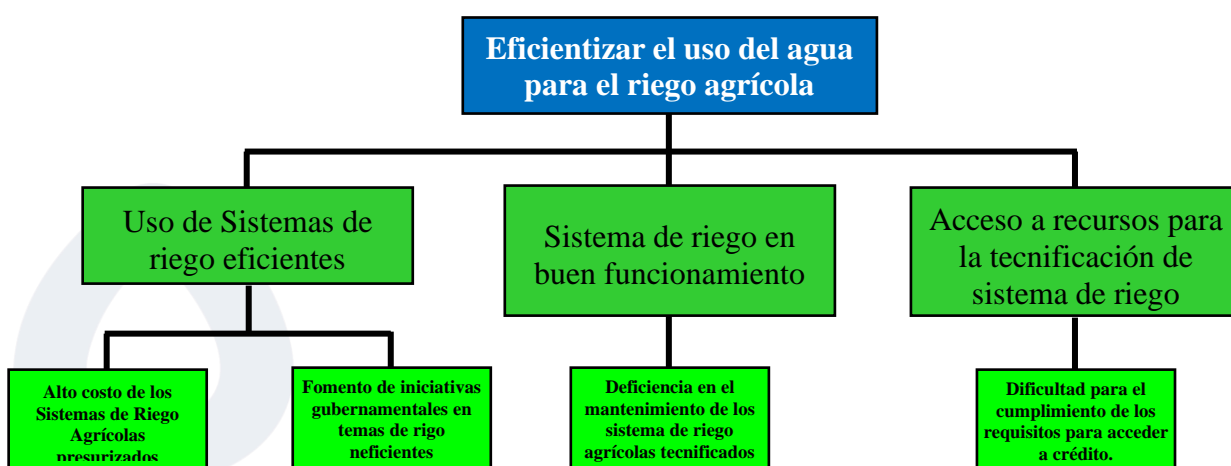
Eficientizar el uso del agua para el riego agrícola

Uso de Sistemas de riego eficientes

Sistema de riego en buen funcionamiento

Acceso a recursos para la tecnificación de sistema de riego

Alto costo de los Sistemas de Riego Agrícolas presurizados

Fomento de iniciativas gubernamentales en temas de rigo neficientes

Deficiencia en el mantenimiento de los sistema de riego agrícolas tecnificados

Dificultad para el cumplimiento de los requisitos para acceder a crédito.